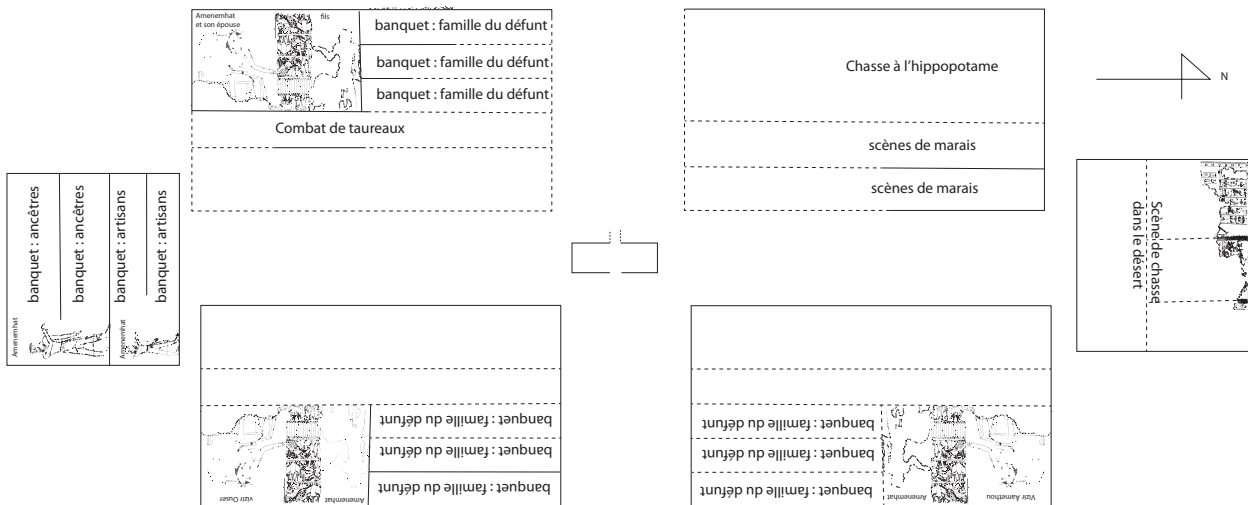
Amenemhat et son épouse

fils

banquet : famille du défunt

banquet : famille du défunt

banquet : famille du défunt

Combat de taureaux

Chasse à l'hippopotame

scènes de marais

scènes de marais

N

banquet : ancêtres

banquet : ancêtres

banquet : artisans

banquet : artisans

Amenemhat

Amenemhat

Scène de chasse dans le désert

banquet : famille du défunt

banquet : famille du défunt

banquet : famille du défunt

vizir Ouser

Amenemhat

banquet : famille du défunt

banquet : famille du défunt

banquet : famille du défunt

Amenemhat

Vizir Amethou